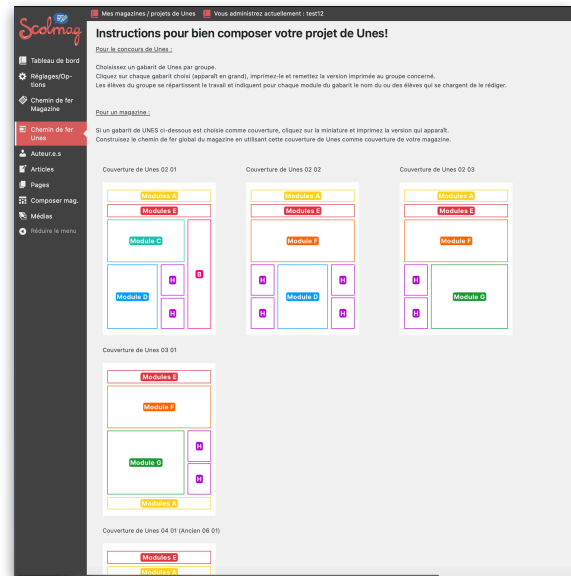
Scolmag

Mes magazines / projets de Unes   Vous administrez actuellement : test12

Tableau de bord
Réglages/Options
Chemin de fer Magazine
Chemin de fer Unes
Auteur.e.s
Articles
Pages
Composer mag.
Médias
Réduire le menu

Instructions pour bien composer votre projet de Unes!

Pour le concours de Unes :

Choisissez un gabarit de Unes par groupe.
Cliquez sur chaque gabarit choisi (apparaît en grand), imprimez-le et remettez la version imprimée au groupe concerné.
Les élèves du groupe se répartissent le travail et indiquent pour chaque module du gabarit le nom du ou des élèves qui se chargent de le rédiger.

Pour un magazine :

Si un gabarit de UNES ci-dessous est choisie comme couverture, cliquez sur la miniature et imprimez la version qui apparaît.
Construisez le chemin de fer global du magazine en utilisant cette couverture de Unes comme couverture de votre magazine.

Couverture de Unes 02 01

Modules A
Modules E
Module C
B
Module D
H
H

Couverture de Unes 02 02

Modules A
Modules E
Module F
H
Module D
H
H
H

Couverture de Unes 02 03

Modules A
Modules E
Module F
H
Module G
H

Couverture de Unes 03 01

Modules E
Module F
Module G
H
H
Modules A

Couverture de Unes 04 01 (Ancien 06 01)

Modules E
Modules A